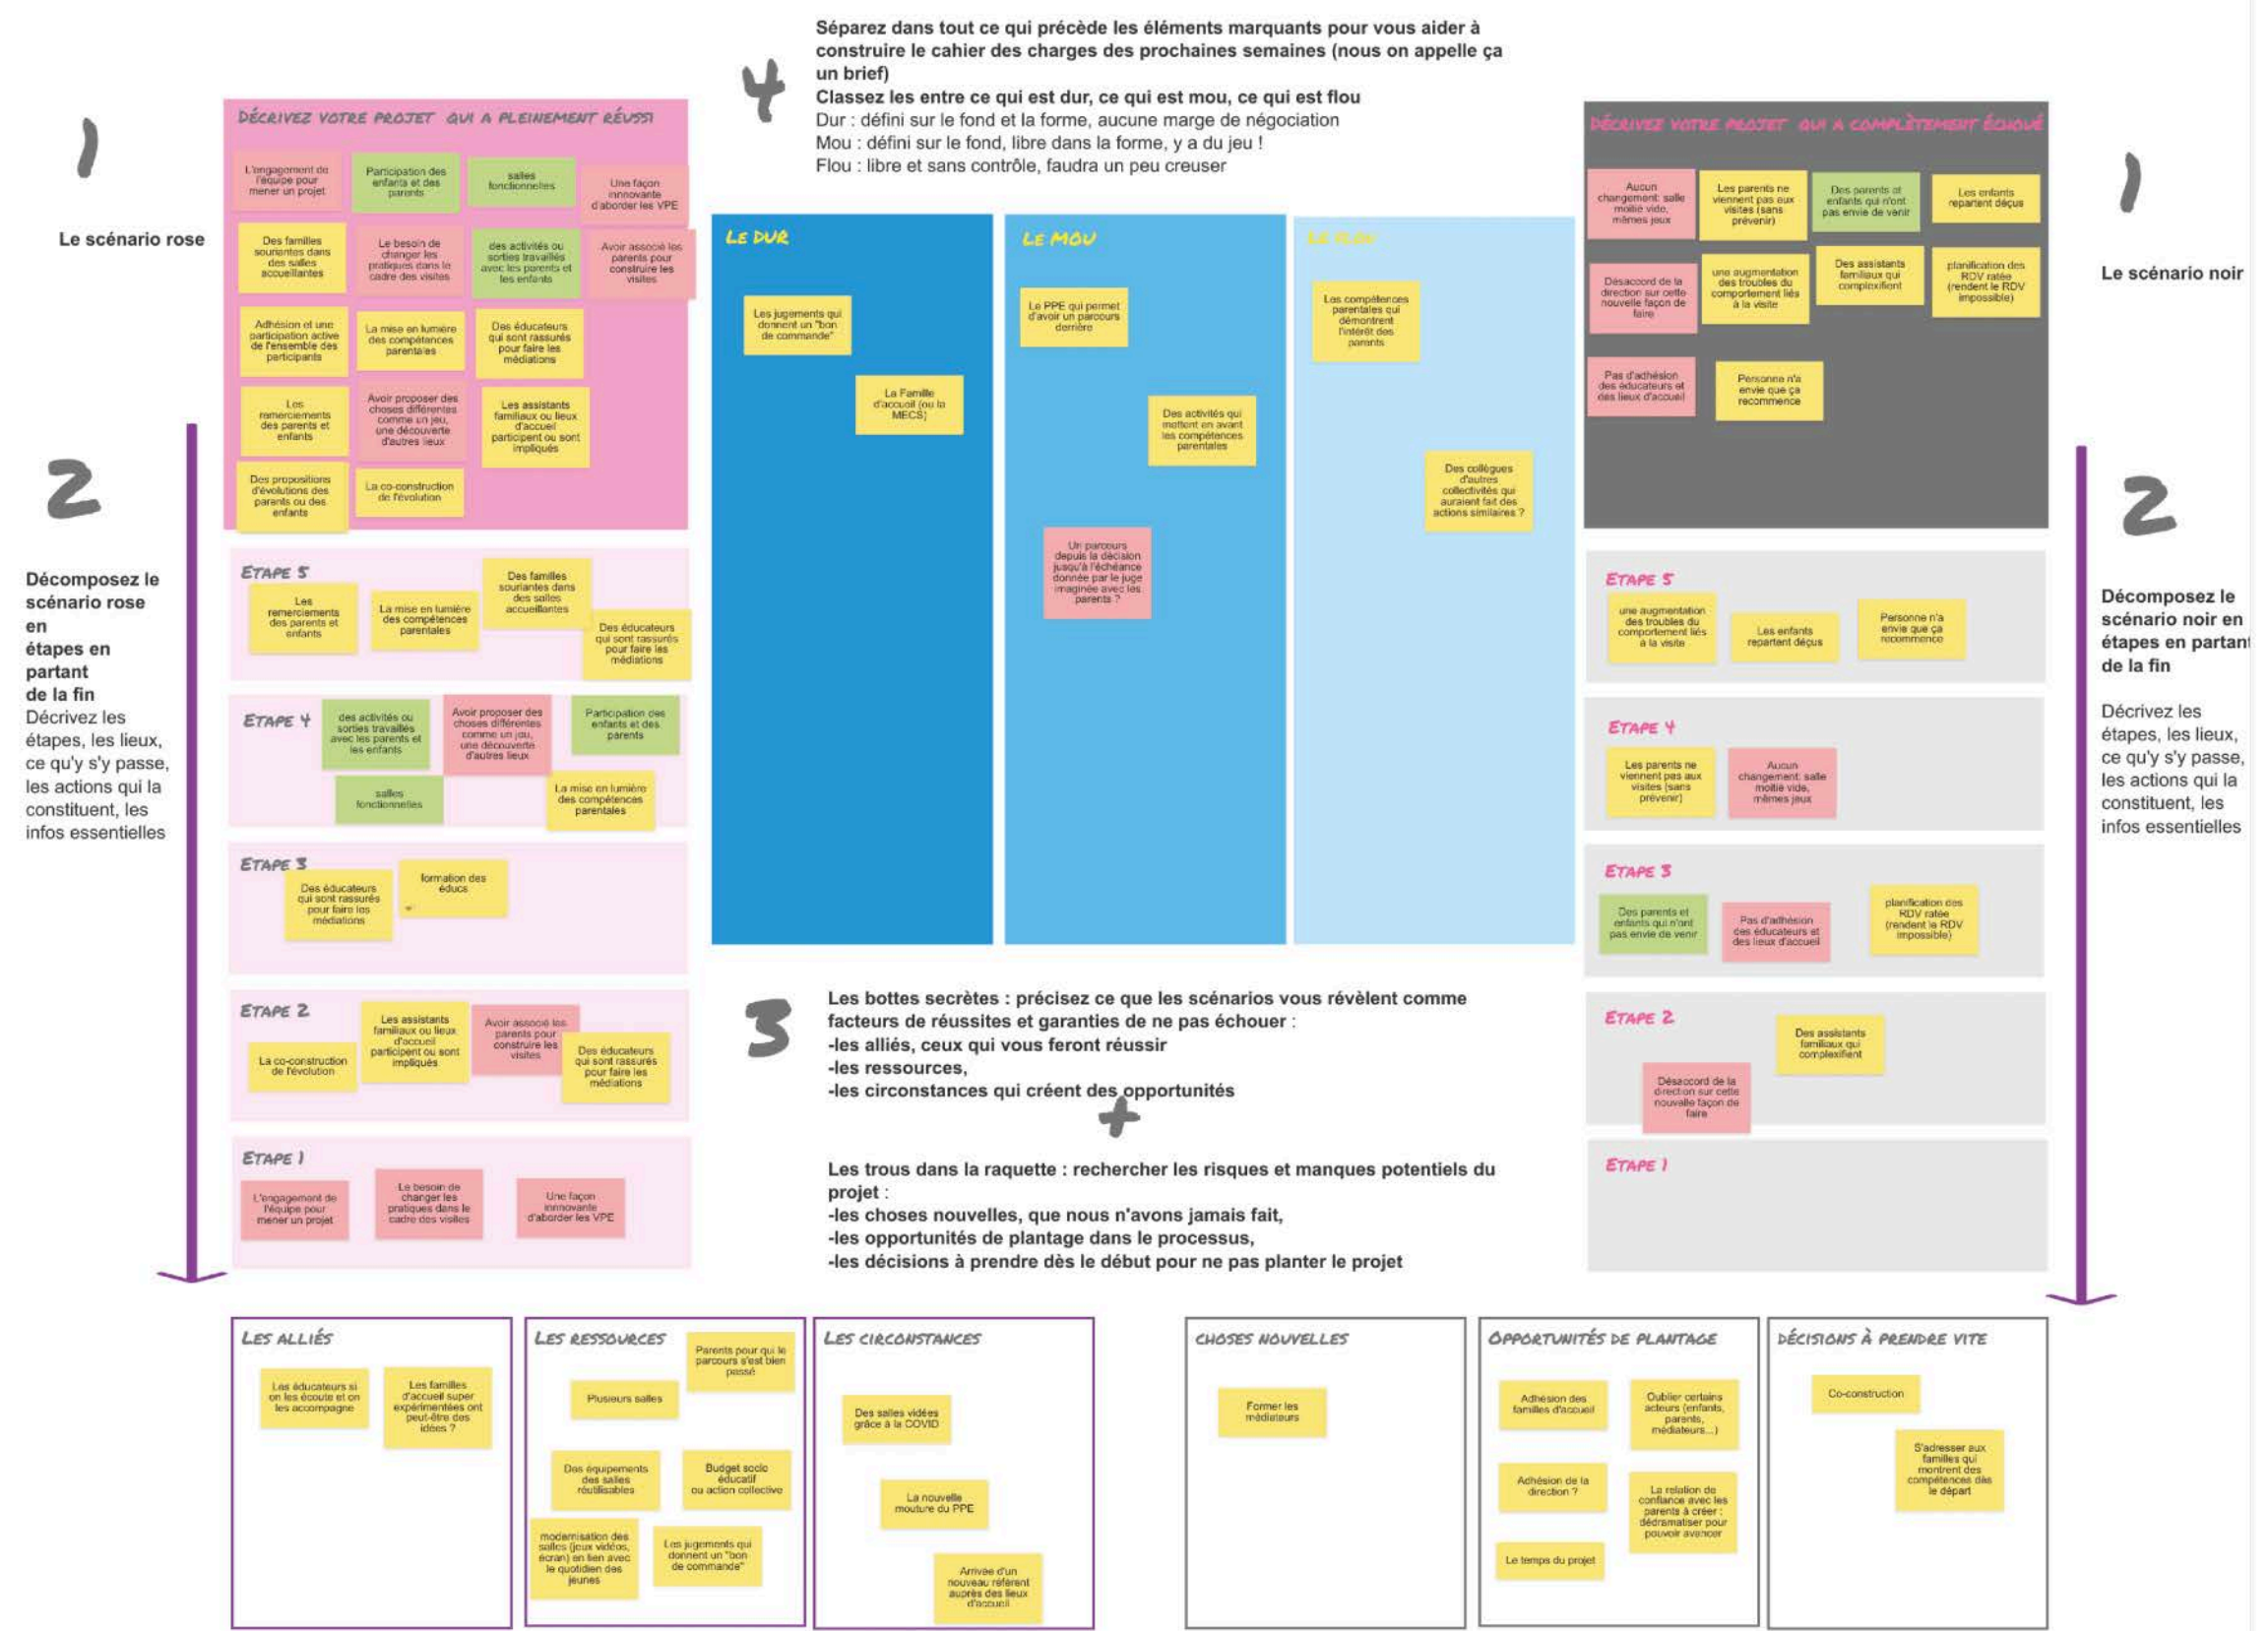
4
Séparez dans tout ce qui précède les éléments marquants pour vous aider à construire le cahier des charges des prochaines semaines (nous on appelle ça un brief)
Classez les entre ce qui est dur, ce qui est mou, ce qui est flou
Dur : défini sur le fond et la forme, aucune marge de négociation
Mou : défini sur le fond, libre dans la forme, y a du jeu !
Flou : libre et sans contrôle, faudra un peu creuser

1
Le scénario rose

DÉCRIVEZ VOTRE PROJET QUI A PLEINEMENT RÉUSSI
L'engagement de l'équipe pour mener un projet
Participation des enfants et des parents
salles fonctionnelles
Une façon innovante d'aborder les VPE
Des familles souriantes dans des salles accueillantes
Le besoin de changer les pratiques dans le cadre des visites
des activités ou sorties travaillés avec les parents et les enfants
Avoir associé les parents pour construire les visites
Adhésion et une participation active de l'ensemble des participants
La mise en lumière des compétences parentales
Des éducateurs qui sont rassurés pour faire les médiations
Les remerciements des parents et enfants
Avoir proposer des choses différentes comme un jeu, une découverte d'autres lieux
Les assistants familiaux ou lieux d'accueil participent ou sont impliqués
Des propositions d'évolutions des parents ou des enfants
La co-construction de l'évolution

2
Décomposez le scénario rose en étapes en partant de la fin
Décrivez les étapes, les lieux, ce qu'y s'y passe, les actions qui la constituent, les infos essentielles

ETAPE 5
Les remerciements des parents et enfants
La mise en lumière des compétences parentales
Des familles souriantes dans des salles accueillantes
Des éducateurs qui sont rassurés pour faire les médiations

ETAPE 4
des activités ou sorties travaillés avec les parents et les enfants
Avoir proposer des choses différentes comme un jeu, une découverte d'autres lieux
Participation des enfants et des parents
salles fonctionnelles
La mise en lumière des compétences parentales

ETAPE 3
Des éducateurs qui sont rassurés pour faire les médiations
formation des éducs

ETAPE 2
La co-construction de l'évolution
Les assistants familiaux ou lieux d'accueil participent ou sont impliqués
Avoir associé les parents pour construire les visites
Des éducateurs qui sont rassurés pour faire les médiations

ETAPE 1
L'engagement de l'équipe pour mener un projet
Le besoin de changer les pratiques dans le cadre des visites
Une façon innovante d'aborder les VPE

LE DUR
Les jugements qui donnent un "bon de commande"
La Famille d'accueil (ou la MECS)

LE MOU
Le PPE qui permet d'avoir un parcours derrière
Des activités qui mettent en avant les compétences parentales
Un parcours depuis la décision jusqu'à l'échéance donnée par le juge imaginée avec les parents ?

LE FLOU
Les compétences parentales qui démontrent l'intérêt des parents
Des collègues d'autres collectivités qui auraient fait des actions similaires ?

DÉCRIVEZ VOTRE PROJET QUI A COMPLÈTEMENT ÉCHOUÉ
Aucun changement: salle moitié vide, mêmes jeux
Les parents ne viennent pas aux visites (sans prévenir)
Des parents et enfants qui n'ont pas envie de venir
Les enfants repartent déçus
Désaccord de la direction sur cette nouvelle façon de faire
une augmentation des troubles du comportement liés à la visite
Des assistants familiaux qui complexifient
planification des RDV ratée (rendent le RDV impossible)
Pas d'adhésion des éducateurs et des lieux d'accueil
Personne n'a envie que ça recommence

1
Le scénario noir

2
Décomposez le scénario noir en étapes en partant de la fin
Décrivez les étapes, les lieux, ce qu'y s'y passe, les actions qui la constituent, les infos essentielles

ETAPE 5
une augmentation des troubles du comportement liés à la visite
Les enfants repartent déçus
Personne n'a envie que ça recommence

ETAPE 4
Les parents ne viennent pas aux visites (sans prévenir)
Aucun changement: salle moitié vide, mêmes jeux

ETAPE 3
Des parents et enfants qui n'ont pas envie de venir
Pas d'adhésion des éducateurs et des lieux d'accueil
planification des RDV ratée (rendent le RDV impossible)

ETAPE 2
Des assistants familiaux qui complexifient
Désaccord de la direction sur cette nouvelle façon de faire

ETAPE 1

3
Les bottes secrètes : précisez ce que les scénarios vous révèlent comme facteurs de réussites et garanties de ne pas échouer :
-les alliés, ceux qui vous feront réussir
-les ressources,
-les circonstances qui créent des opportunités
+
Les trous dans la raquette : rechercher les risques et manques potentiels du projet :
-les choses nouvelles, que nous n'avons jamais fait,
-les opportunités de plantage dans le processus,
-les décisions à prendre dès le début pour ne pas planter le projet

LES ALLIÉS
Les éducateurs si on les écoute et on les accompagne
Les familles d'accueil super expérimentées ont peut-être des idées ?

LES RESSOURCES
Parents pour qui le parcours s'est bien passé
Plusieurs salles
Des équipements des salles réutilisables
Budget socio éducatif ou action collective
modernisation des salles (jeux vidéos, écran) en lien avec le quotidien des jeunes
Les jugements qui donnent un "bon de commande"

LES CIRCONSTANCES
Des salles vidées grâce à la COVID
La nouvelle mouture du PPE
Arrivée d'un nouveau référent auprès des lieux d'accueil

CHOSES NOUVELLES
Former les médiateurs

OPPORTUNITÉS DE PLANTAGE
Adhésion des familles d'accueil
Oublier certains acteurs (enfants, parents, médiateurs...)
Adhésion de la direction ?
La relation de confiance avec les parents à créer : dédramatiser pour pouvoir avancer
Le temps du projet

DÉCISIONS À PRENDRE VITE
Co-construction
S'adresser aux familles qui montrent des compétences dès le départ